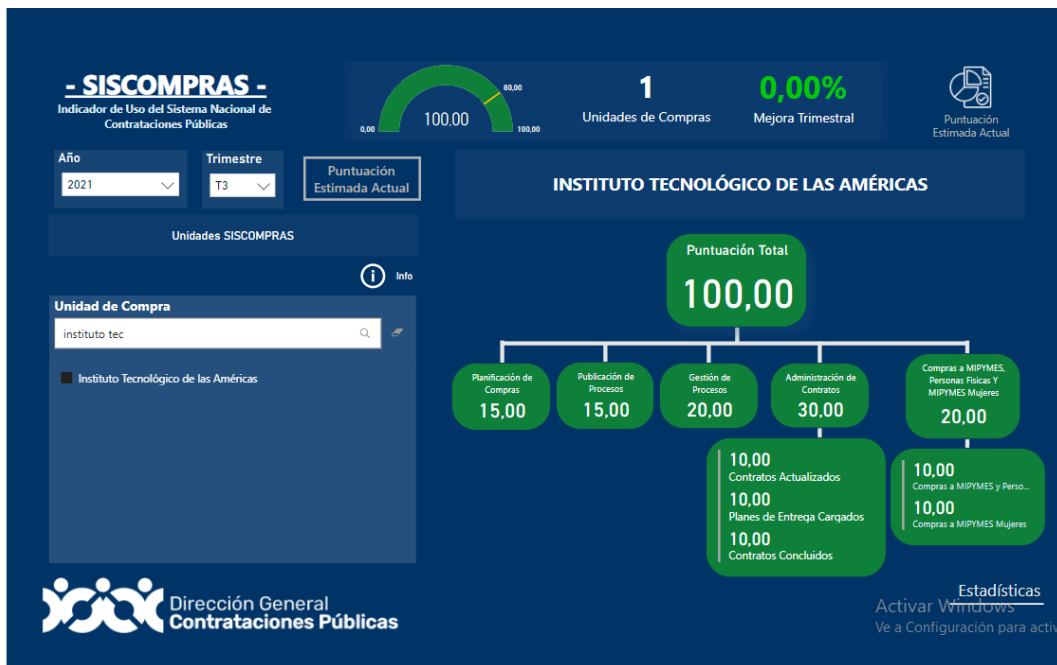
- SISCOMPRAS -
Indicador de Uso del Sistema Nacional de Contrataciones Públicas

0,00
80,00
100,00
100,00

1
Unidades de Compras

0,00%
Mejora Trimestral

Puntuación Estimada Actual

Año
2021

Trimestre
T3

Puntuación Estimada Actual

Unidades SISCOMPRAS

Info

Unidad de Compra
instituto tec

Instituto Tecnológico de las Américas

INSTITUTO TECNOLÓGICO DE LAS AMÉRICAS

Puntuación Total
100,00

Planificación de Compras
15,00

Publicación de Procesos
15,00

Gestión de Procesos
20,00

Administración de Contratos
30,00

Compras a MIPYMES, Personas Físicas Y MIPYMES Mujeres
20,00

10,00
Contratos Actualizados
10,00
Planes de Entrega Cargados
10,00
Contratos Concluidos

10,00
Compras a MIPYMES y Perso...
10,00
Compras a MIPYMES Mujeres

Dirección General Contrataciones Públicas

Estadísticas

Activar Windows
Ve a Configuración para activ